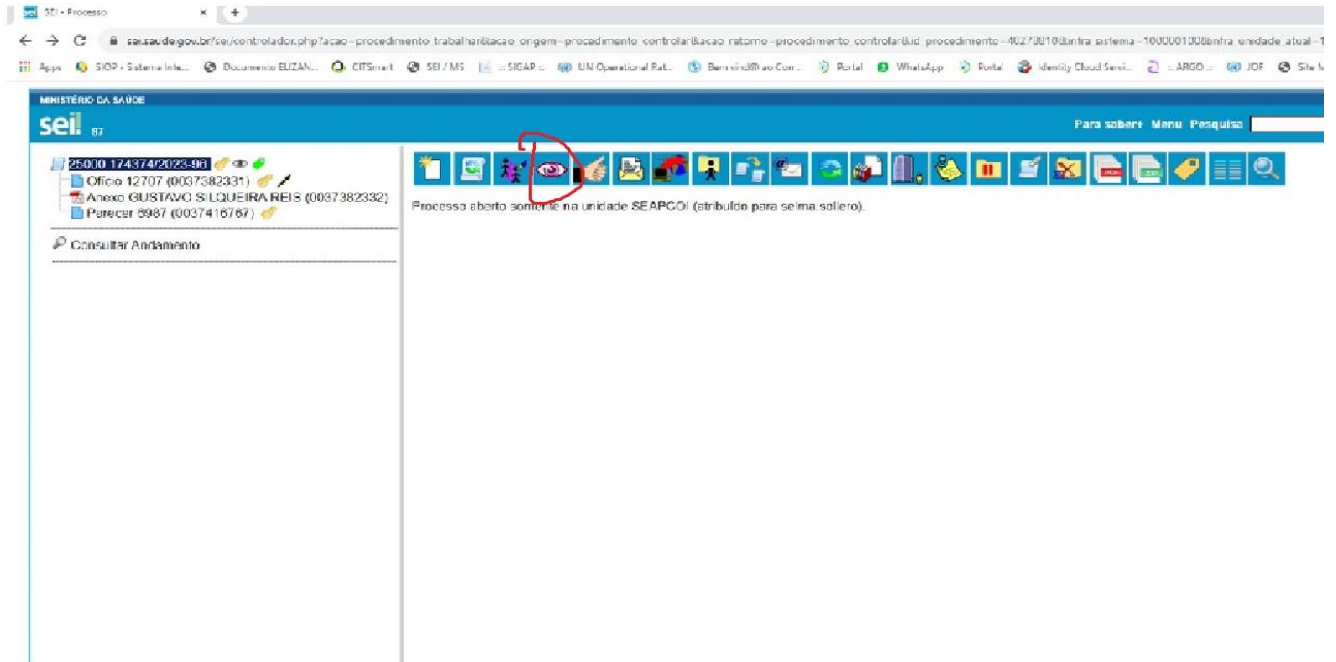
SEI - Processo ×
+

sei.saude.gov.br/sei/controlador.php?acao=procedimento_trabalhar&acao_origem=procedimento_controlar&acao_retorno=procedimento_controlar&id_procedimento=40270810&infra_sistema=100000100&infra_unidade_atual=1

Apps SIOP - Sistema Inte... Documento ELIZAN... CITSmart SEI / MS ::SIGAP:: UN Operational Rat... Bem-vindo@ao Con... Portal WhatsApp Portal Identity Cloud Servi... :: ARGO :: JDF Site M

MINISTÉRIO DA SAÚDE
sei. 87
Para saber+ Menu Pesquisa

25000.174374/2023-96
Ofício 12707 (0037382331)
Anexo GUSTAVO SILQUEIRA REIS (0037382332)
Parecer 5987 (0037416767)

Consultar Andamento

Processo aberto somente na unidade SEAPCOI (atribuído para selma.soliero).